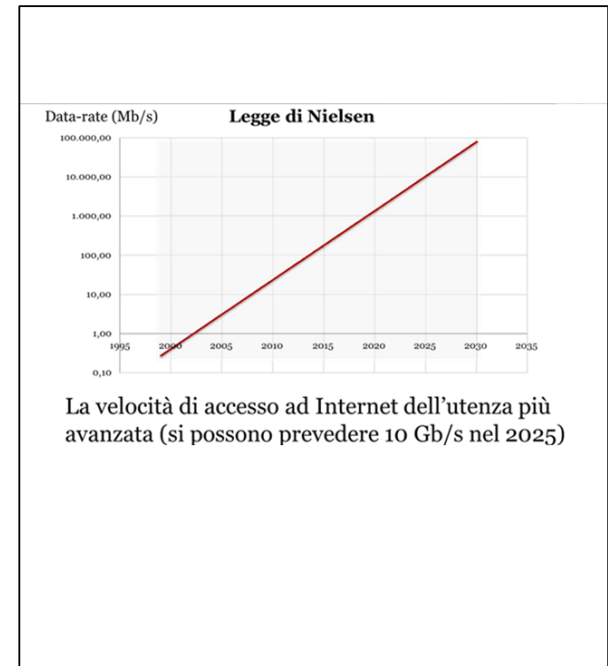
Data-rate (Mb/s)

Legge di Nielsen

100.000,00

10.000,00

1.000,00

100,00

10,00

1,00

0,10

1995 2000 2005 2010 2015 2020 2025 2030 2035

La velocità di accesso ad Internet dell'utenza più avanzata (si possono prevedere 10 Gb/s nel 2025)